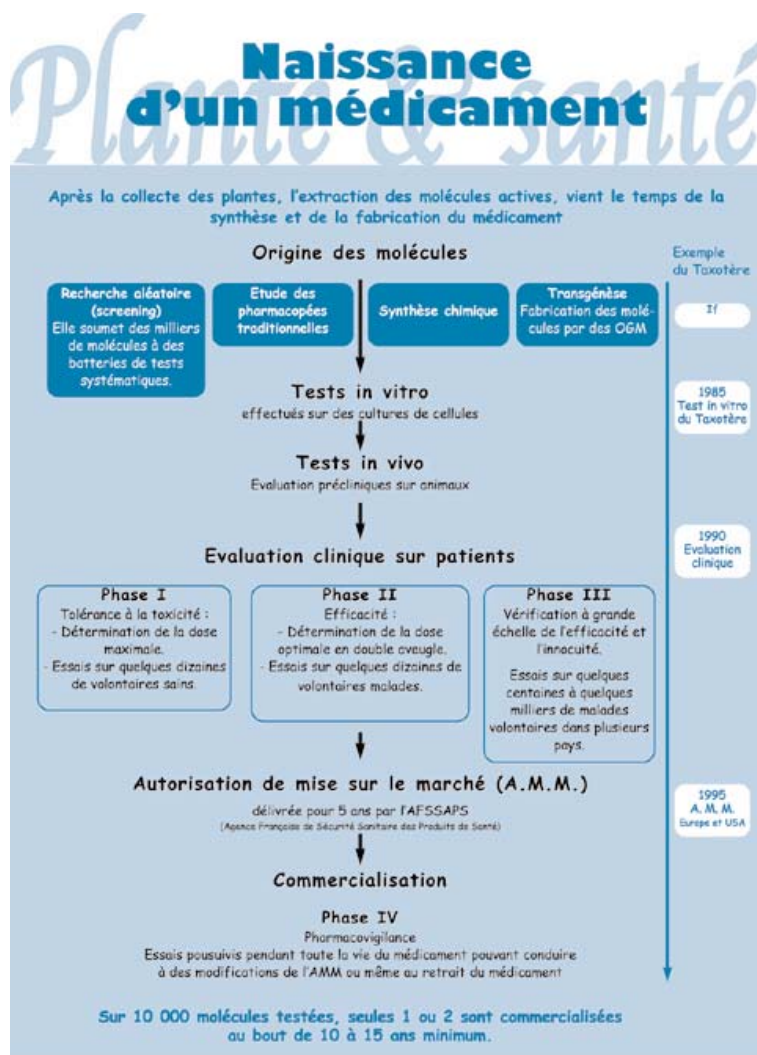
Plante & santé

Naissance d'un médicament

Après la collecte des plantes, l'extraction des molécules actives, vient le temps de la synthèse et de la fabrication du médicament

Origine des molécules

Exemple du Taxotère

Recherche aléatoire (screening) Elle soumet des milliers de molécules à des batteries de tests systématiques.

Etude des pharmacopées traditionnelles

Synthèse chimique

Transgénèse Fabrication des molécules par des OGM

If

Tests in vitro
effectués sur des cultures de cellules

1985 Test in vitro du Taxotère

Tests in vivo
Evaluation précliniques sur animaux

1990 Evaluation clinique

Evaluation clinique sur patients

Phase I
Tolérance à la toxicité :
- Détermination de la dose maximale.
- Essais sur quelques dizaines de volontaires sains.

Phase II
Efficacité :
- Détermination de la dose optimale en double aveugle.
- Essais sur quelques dizaines de volontaires malades.

Phase III
Vérification à grande échelle de l'efficacité et l'innocuité.

Essais sur quelques centaines à quelques milliers de malades volontaires dans plusieurs pays.

Autorisation de mise sur le marché (A.M.M.)
délivrée pour 5 ans par l'AFSSAPS
(Agence Française de Sécurité Sanitaire des Produits de Santé)

1995 A. M. M. Europe et USA

Commercialisation

Phase IV
Pharmacovigilance
Essais pousuivis pendant toute la vie du médicament pouvant conduire à des modifications de l'AMM ou même au retrait du médicament

Sur 10 000 molécules testées, seules 1 ou 2 sont commercialisées au bout de 10 à 15 ans minimum.